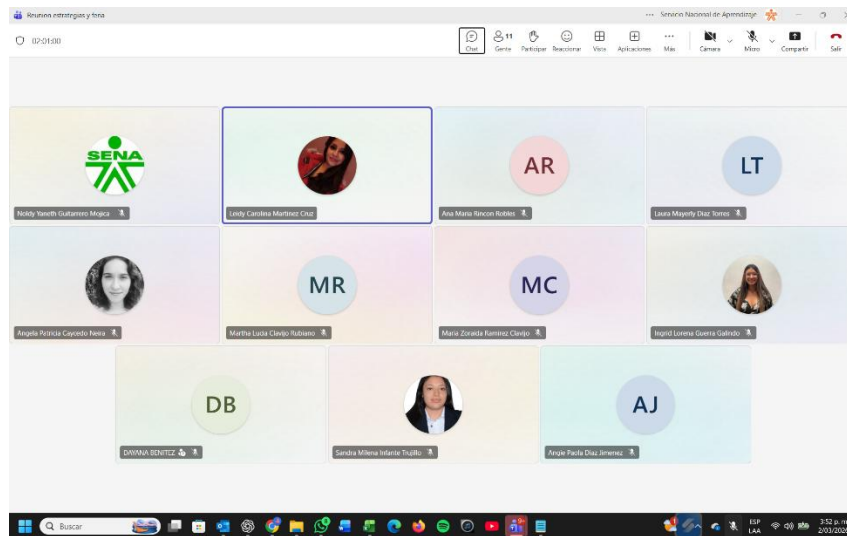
Reunion estrategias y foro

··· Servicio Nacional de Aprendizaje

02:01:00

Chat
11
Gente
Participar
Reaccionar
Vista
Aplicaciones
Más
Cámara
Micro
Compartir
Salir

SENA

Neidy Yaneth Gutierrez Mojica

Leidy Carolina Martinez Cruz

AR
Ana Maria Rincon Robles

LT
Laura Mayerly Diaz Torres

Angela Patricia Caycedo Neira

MR
Martha Lucia Clavijo Rubiano

MC
Maria Zoraida Ramirez Clavijo

Ingrid Lorena Guerra Galindo

DB
DAYANA BENITEZ

Sandra Milena Infante Trujillo

AJ
Angie Paola Diaz Jimenez

Buscar

ESP
LAA

3:52 p. m.
2/03/202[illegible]